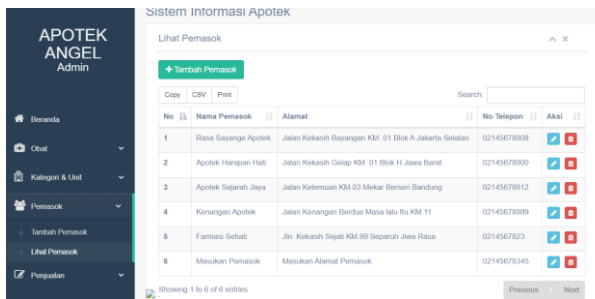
APOTEK ANGEL
Admin

Beranda
Obat
Kategori & Unit
Pemasok
Tambah Pemasok
Lihat Pemasok
Penjualan

Sistem Informasi Apotek

Lihat Pemasok

+ Tambah Pemasok

Copy CSV Print

Search:

| No | Nama Pemasok | Alamat | No Telepon | Aksi |
|---|---|---|---|---|
| 1 | Rasa Sayange Apotek | Jalan Kekasih Bayangan KM. 01 Blok A Jakarta Selatan | 02145678908 | |
| 2 | Apotek Harapan Hati | Jalan Kekasih Gelap KM. 01 Blok H Jawa Barat | 02145678900 | |
| 3 | Apotek Sejarah Jaya | Jalan Ketemuan KM.03 Mekar Berseri Bandung | 02145678912 | |
| 4 | Kenangan Apotek | Jalan Kenangan Berdua Masa lalu Itu KM.11 | 02145678989 | |
| 5 | Farmasi Sehati | Jln. Kekasih Sejati KM.99 Separuh Jiwa Rasa | 02145678223 | |
| 6 | Masukan Pemasok | Masukan Alamat Pemasok | 02145678345 | |

Showing 1 to 6 of 6 entries

Previous 1 Next